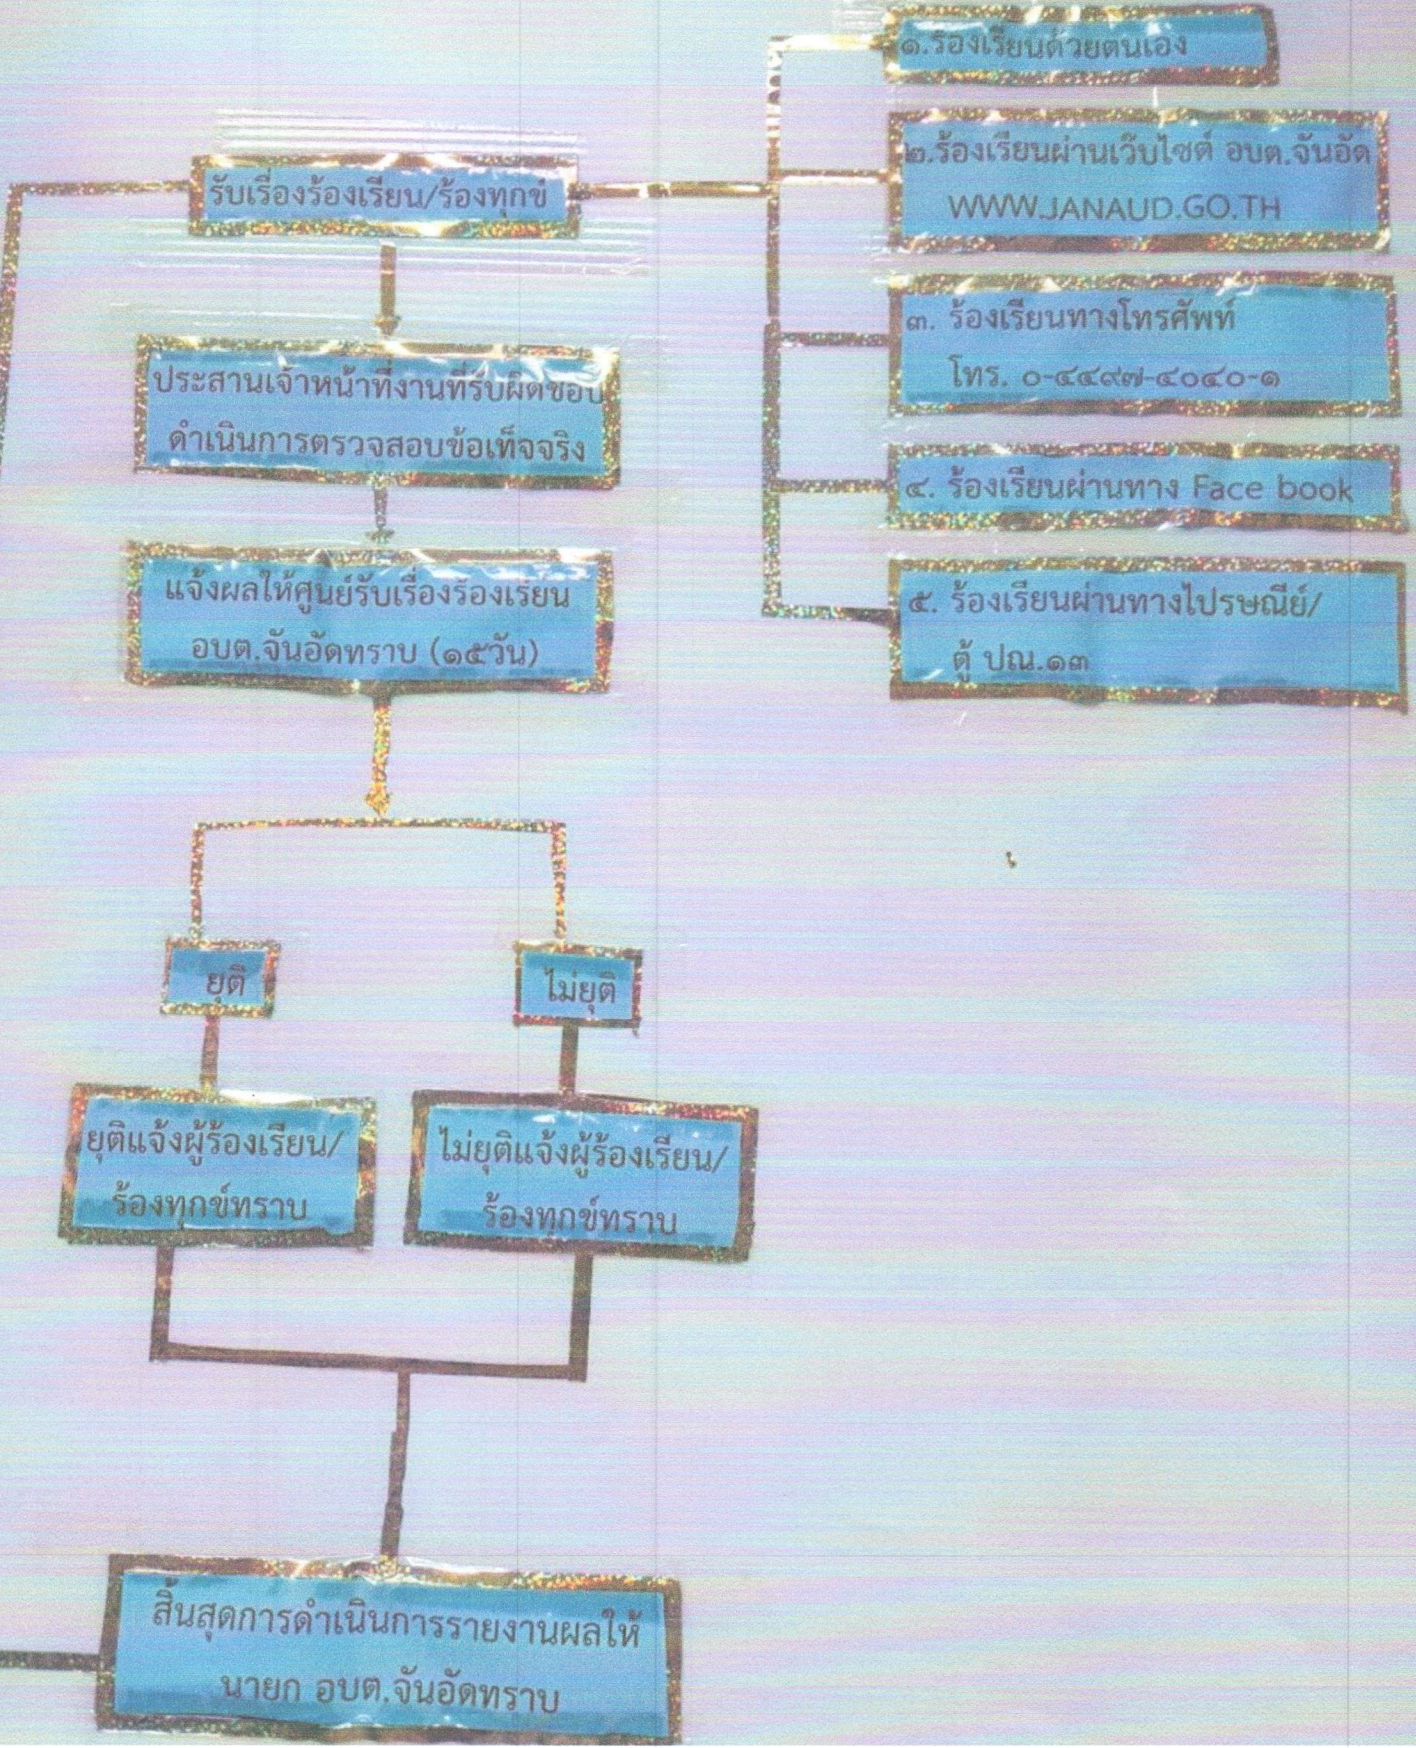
รับเรื่องร้องเรียน/ร้องทุกข์

๑.ร้องเรียนด้วยตนเอง

๒.ร้องเรียนผ่านเว็บไซต์ อบต.จันอัด WWW.JANAUD.GO.TH

๓. ร้องเรียนทางโทรศัพท์ โทร. ๐-๔๔๙๗-๔๐๔๐-๑

๔. ร้องเรียนผ่านทาง Face book

๕. ร้องเรียนผ่านทางไปรษณีย์/ตู้ ปณ.๑๓

ประสานเจ้าหน้าที่งานที่รับผิดชอบ ดำเนินการตรวจสอบข้อเท็จจริง

แจ้งผลให้ศูนย์รับเรื่องร้องเรียน อบต.จันอัดทราบ (๑๕วัน)

ยุติ

ไม่ยุติ

ยุติแจ้งผู้ร้องเรียน/ร้องทุกข์ทราบ

ไม่ยุติแจ้งผู้ร้องเรียน/ร้องทุกข์ทราบ

สิ้นสุดการดำเนินการรายงานผลให้ นายก อบต.จันอัดทราบ